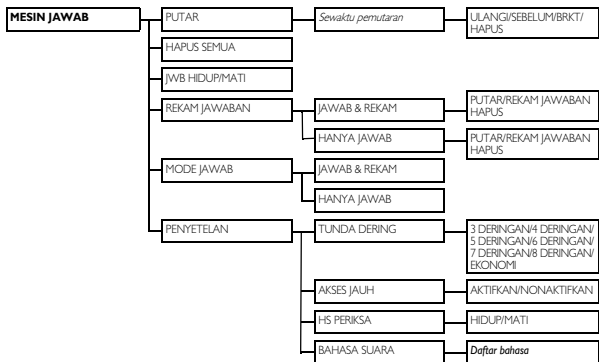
MESIN JAWAB

PUTAR

Sewaktu pemutaran

ULANGI/SEBELUM/BRKT/HAPUS

HAPUS SEMUA

JWB HIDUP/MATI

REKAM JAWABAN

JAWAB & REKAM

PUTAR/REKAM JAWABAN HAPUS

HANYA JAWAB

PUTAR/REKAM JAWABAN HAPUS

MODE JAWAB

JAWAB & REKAM

HANYA JAWAB

PENYETELAN

TUNDA DERING

3 DERINGAN/4 DERINGAN/ 5 DERINGAN/6 DERINGAN/ 7 DERINGAN/8 DERINGAN/ EKONOMI

AKSES JAUH

AKTIFKAN/NONAKTIFKAN

HS PERIKSA

HIDUP/MATI

BAHASA SUARA

Daftar bahasa